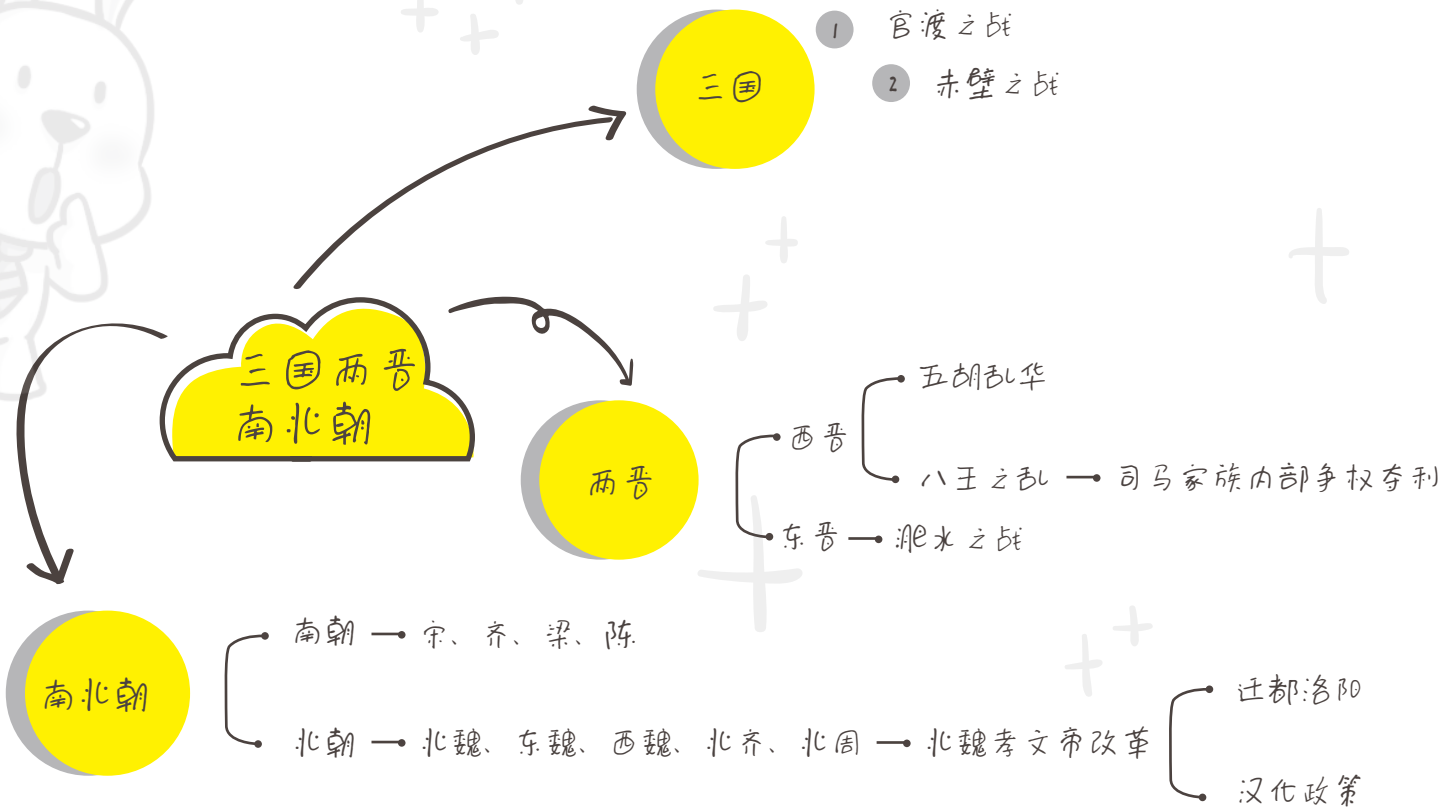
三国两晋
南北朝

三国

1 官渡之战

2 赤壁之战

两晋

西晋

五胡乱华

八王之乱 司马家族内部争权夺利

东晋 淝水之战

南北朝

南朝 宋、齐、梁、陈

北朝 北魏、东魏、西魏、北齐、北周 北魏孝文帝改革

迁都洛阳

汉化政策